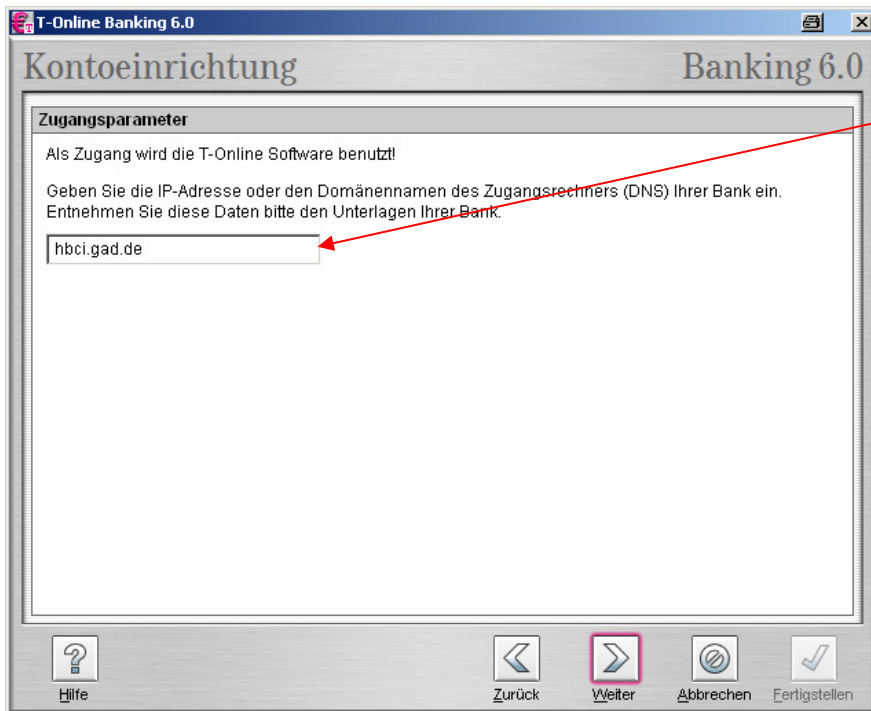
T-Online Banking 6.0

Kontoeinrichtung

Banking 6.0

Zugangsparameter

Als Zugang wird die T-Online Software benutzt!

Geben Sie die IP-Adresse oder den Domänennamen des Zugangsrechners (DNS) Ihrer Bank ein. Entnehmen Sie diese Daten bitte den Unterlagen Ihrer Bank.

hbci.gad.de

Hilfe

Zurück

Weiter

Abbrechen

Fertigstellen